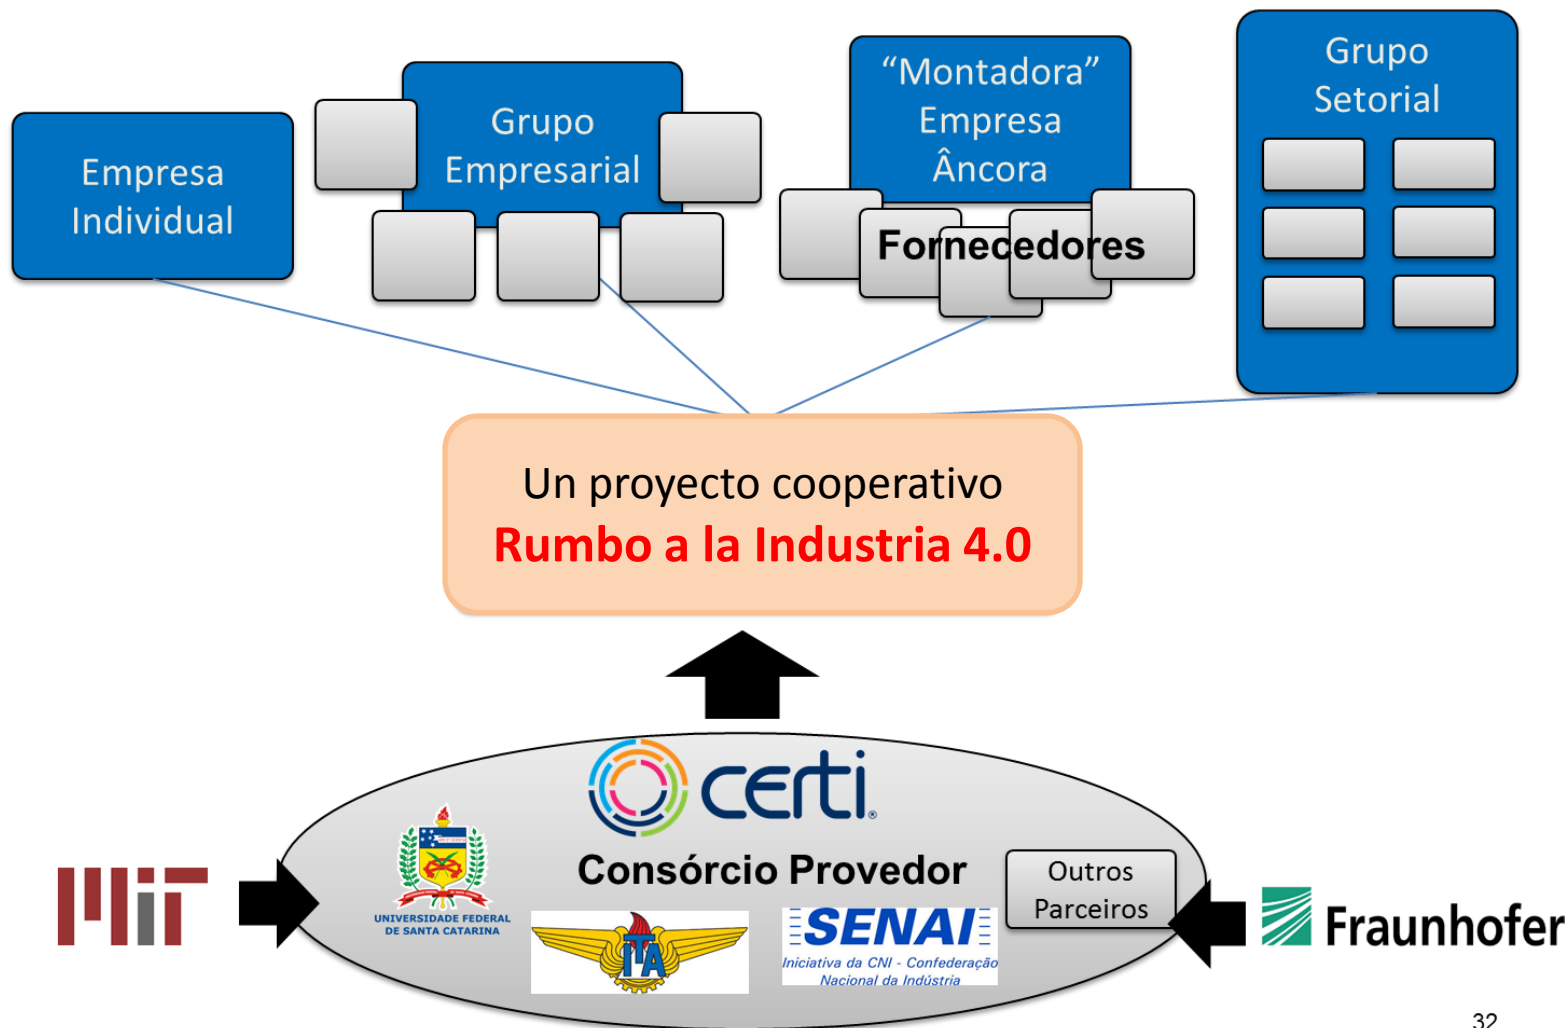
Empresa Individual

Grupo Empresarial

“Montadora” Empresa Âncora

Fornecedores

Grupo Setorial

Un proyecto cooperativo
Rumbo a la Industria 4.0

certi

Consórcio Provedor

UNIVERSIDADE FEDERAL DE SANTA CATARINA

ITA

SENAI
Iniciativa da CNI - Confederação Nacional da Indústria

Outros Parceiros

MIT

Fraunhofer

32